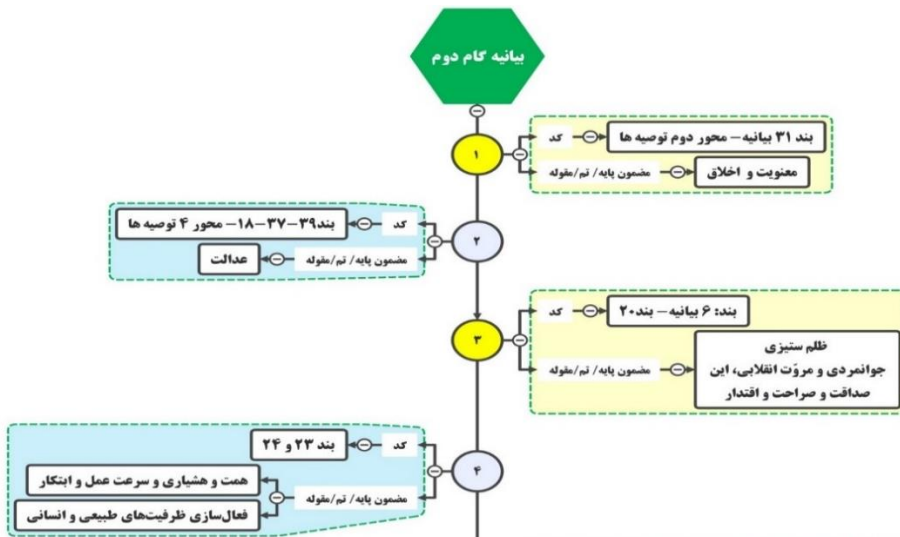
بیانیه گام دوم

۱
کد
بند ۳۱ بیانیه – محور دوم توصیه ها
مضمون پایه/ تم/مقوله
معنویت و اخلاق

۲
کد
بند۳۹–۳۷–۱۸– محور ۴ توصیه ها
مضمون پایه/ تم/مقوله
عدالت

۳
کد
بند: ۶ بیانیه– بند۲۰
مضمون پایه/ تم/مقوله
ظلم ستیزی
جوانمردی و مروّت انقلابی، این صداقت و صراحت و اقتدار

۴
کد
بند ۲۳ و ۲۴
مضمون پایه/ تم/مقوله
همت و هشیاری و سرعت عمل و ابتکار
فعال‌سازی ظرفیت‌های طبیعی و انسانی